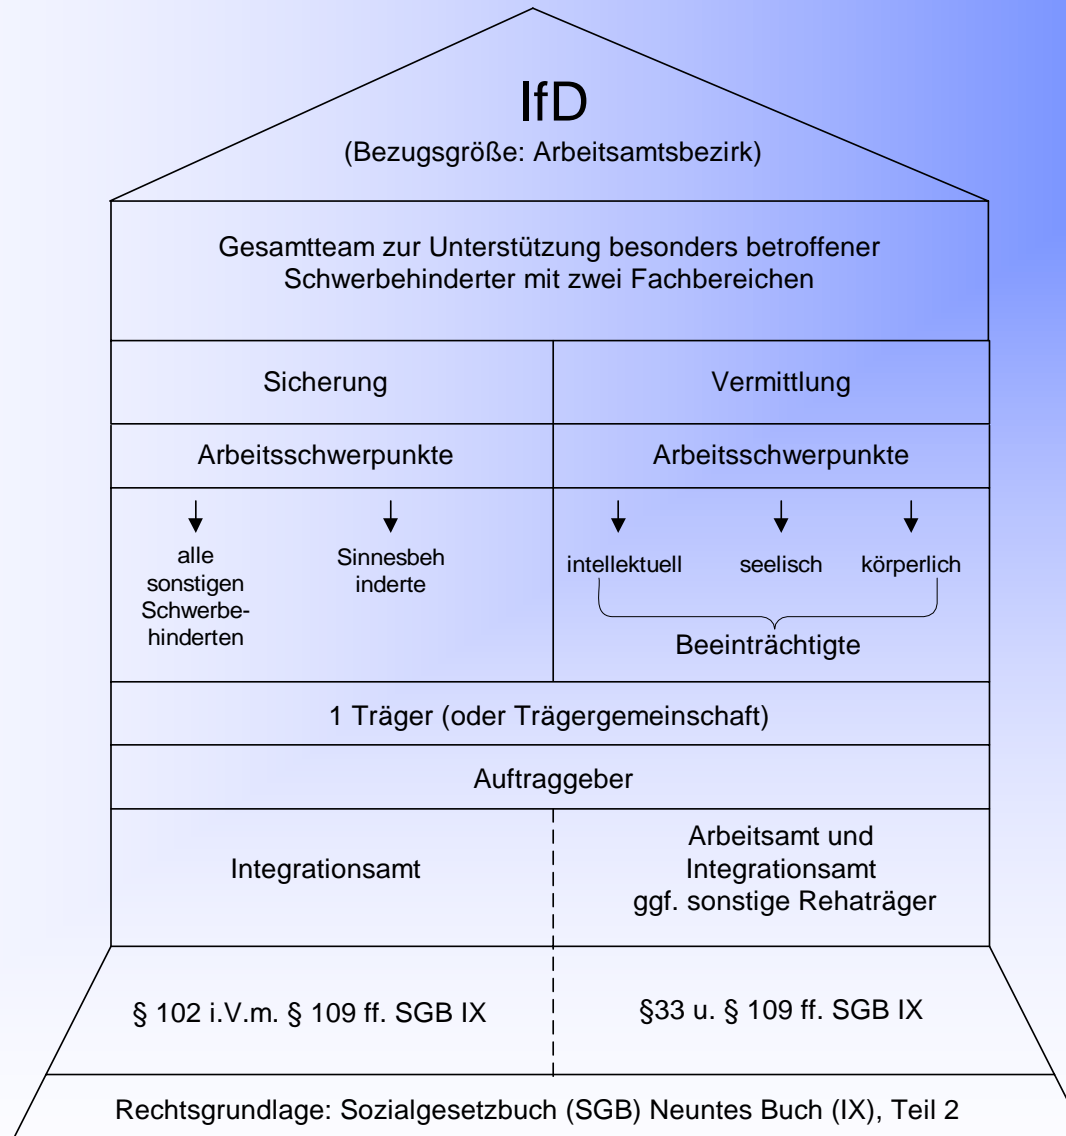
IfD
(Bezugsgröße: Arbeitsamtsbezirk)

Gesamtteam zur Unterstützung besonders betroffener Schwerbehinderter mit zwei Fachbereichen

| Sicherung | Vermittlung |
|---|---|
| Arbeitsschwerpunkte | Arbeitsschwerpunkte |
| alle sonstigen Schwerbehinderten; Sinnesbeh inderte | intellektuell; seelisch; körperlich; Beeinträchtigte |

1 Träger (oder Trägergemeinschaft)

Auftraggeber

| Integrationsamt | Arbeitsamt und Integrationsamt ggf. sonstige Rehaträger |
|---|---|
| § 102 i.V.m. § 109 ff. SGB IX | §33 u. § 109 ff. SGB IX |

Rechtsgrundlage: Sozialgesetzbuch (SGB) Neuntes Buch (IX), Teil 2